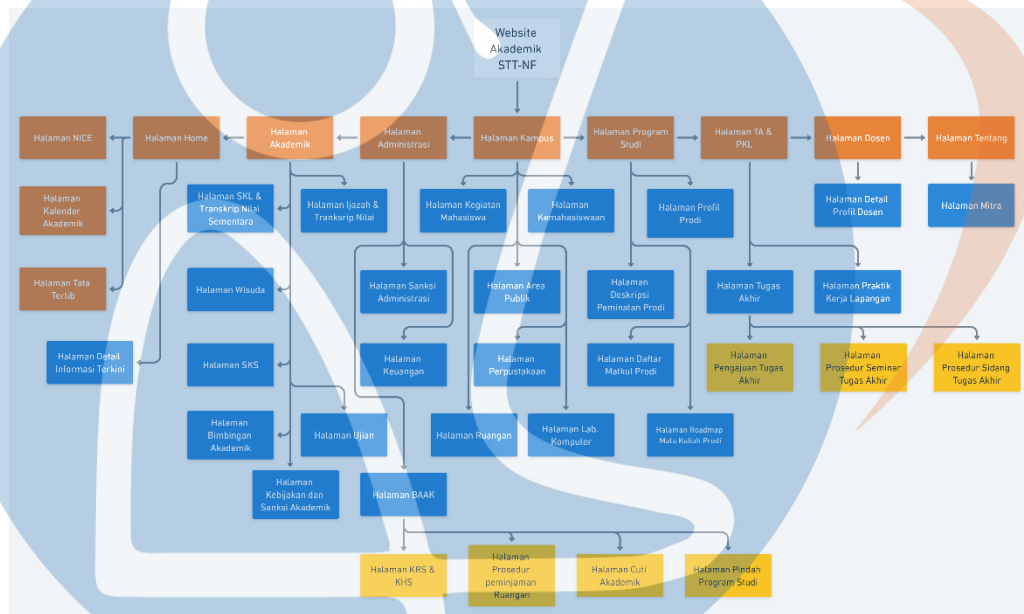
Website Akademik STT-NF

Halaman NICE

Halaman Home

Halaman Akademik

Halaman Administrasi

Halaman Kampus

Halaman Program Studi

Halaman TA & PKL

Halaman Dosen

Halaman Tentang

Halaman Kalender Akademik

Halaman SKL & Transkrip Nilai Sementara

Halaman Ijazah & Tranksrip Nilai

Halaman Kegiatan Mahasiswa

Halaman Kemahasiswaan

Halaman Profil Prodi

Halaman Detail Profil Dosen

Halaman Mitra

Halaman Tata Tertib

Halaman Wisuda

Halaman Sanksi Administrasi

Halaman Area Publik

Halaman Deskripsi Peminatan Prodi

Halaman Tugas Akhir

Halaman Praktik Kerja Lapangan

Halaman Detail Informasi Terkini

Halaman SKS

Halaman Keuangan

Halaman Perpustakaan

Halaman Daftar Matkul Prodi

Halaman Pengajuan Tugas Akhir

Halaman Prosedur Seminar Tugas Akhir

Halaman Prosedur Sidang Tugas Akhir

Halaman Bimbingan Akademik

Halaman Ujian

Halaman Ruangan

Halaman Lab. Komputer

Halaman Roadmap Mata Kuliah Prodi

Halaman Kebijakan dan Sanksi Akademik

Halaman BAAK

Halaman KRS & KHS

Halaman Prosedur peminjaman Ruangan

Halaman Cuti Akademik

Halaman Pindah Program Studi